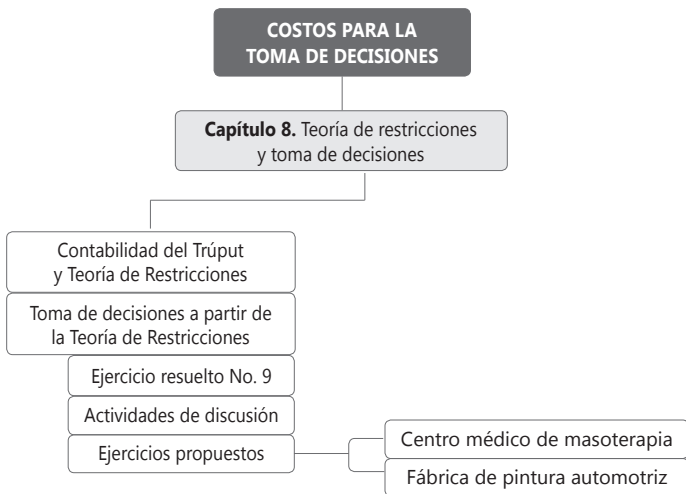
COSTOS PARA LA TOMA DE DECISIONES

**Capítulo 8.** Teoría de restricciones y toma de decisiones

Contabilidad del Trúput y Teoría de Restricciones

Toma de decisiones a partir de la Teoría de Restricciones

Ejercicio resuelto No. 9

Actividades de discusión

Ejercicios propuestos

Centro médico de masoterapia

Fábrica de pintura automotriz